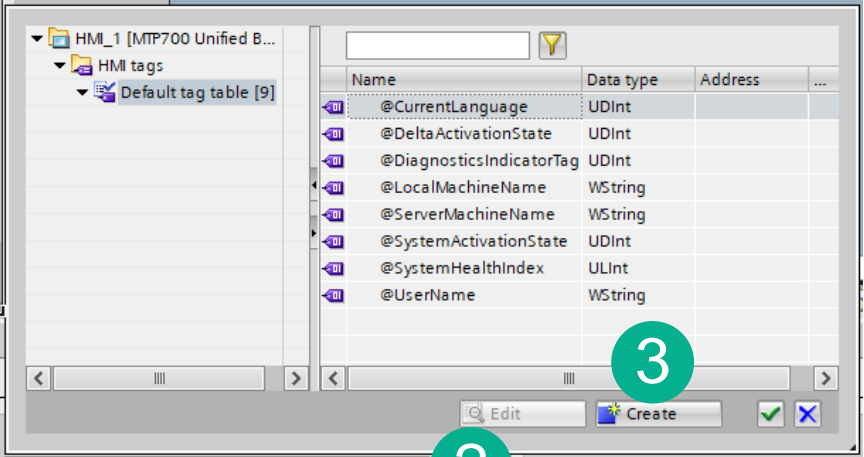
HMI_1 [MTP700 Unified B...
HMI tags
Default tag table [9]

| Name | Data type | Address | ... |
|---|---|---|---|
| @CurrentLanguage | UDInt | | |
| @DeltaActivationState | UDInt | | |
| @DiagnosticsIndicatorTag | UDInt | | |
| @LocalMachineName | WString | | |
| @ServerMachineName | WString | | |
| @SystemActivationState | UDInt | | |
| @SystemHealthIndex | ULInt | | |
| @UserName | WString | | |

3

Edit
Create